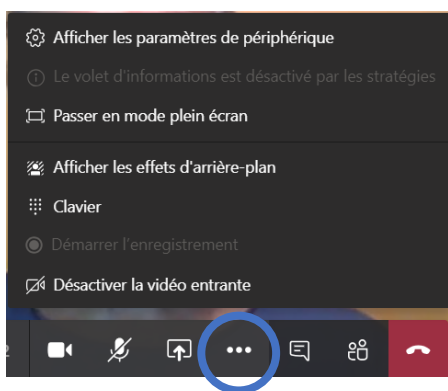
Afficher les paramètres de périphérique

Le volet d'informations est désactivé par les stratégies

Passer en mode plein écran

Afficher les effets d'arrière-plan

Clavier

Démarrer l'enregistrement

Désactiver la vidéo entrante